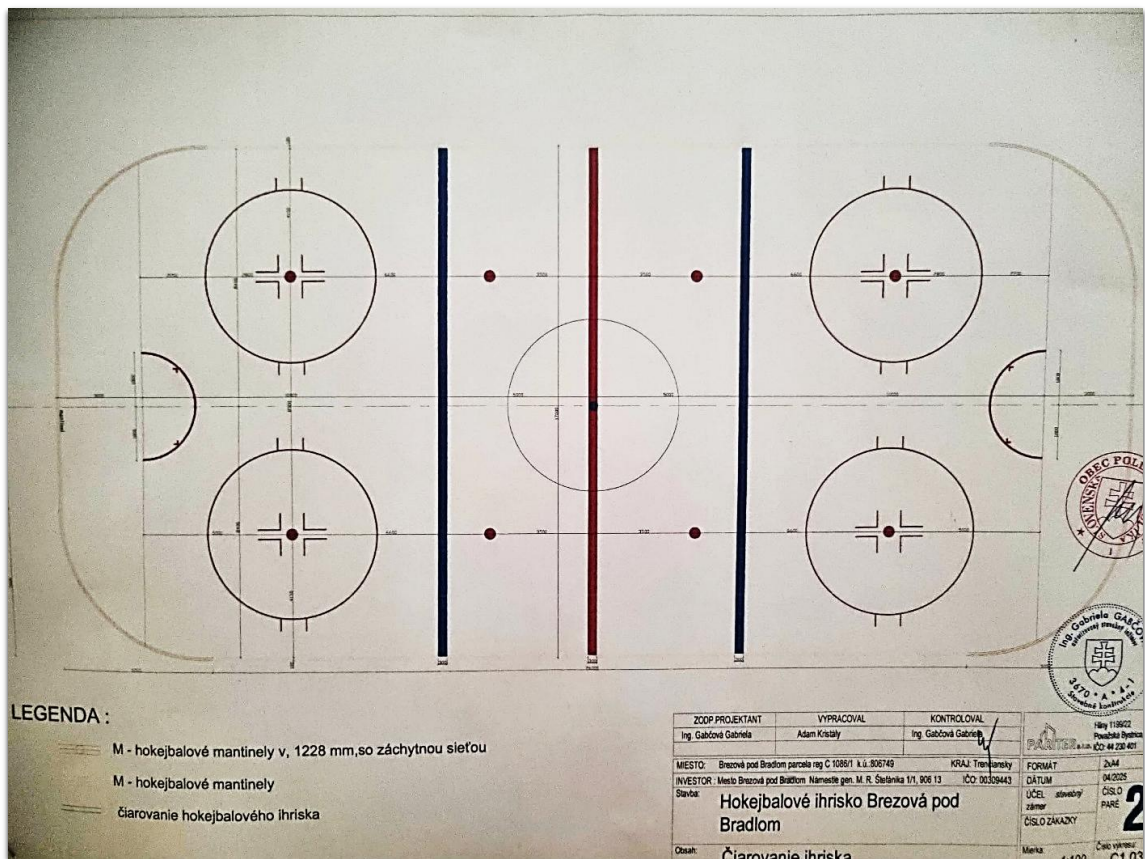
LEGENDA :

M - hokejbalové mantinely v, 1228 mm,so záchytnou sieťou

M - hokejbalové mantinely

čiarovanie hokejbalového ihriska

| ZODP.PROJEKTANT | VYPRACOVAL | KONTROLOVAL |
|---|---|---|
| Ing. Gabčová Gabriela | Adam Kristály | Ing. Gabčová Gabriela |

MIESTO: Brezová pod Bradlom parcela reg C 1086/1 k.ú.:806749 KRAJ: Trenčiansky

INVESTOR : Mesto Brezová pod Bradlom Námestie gen. M. R. Štefánika 1/1, 906 13 IČO: 00309443

Stavba: Hokejbalové ihrisko Brezová pod Bradlom

Obsah: Čiarovanie ihriska

PARTER s.r.o. Hany 1139/22 Považská Bystrica IČO: 44 230 401

FORMÁT 2xA4

DÁTUM 04/2025

ÚČEL stavebný zámer

ČÍSLO PARÉ 2

ČÍSLO ZÁKAZKY

Mierka: 1:100

Číslo výkresu: C1.0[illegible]

OBEC POL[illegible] SLOVENSKÁ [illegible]

Ing. Gabriela GABČO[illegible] autorizovaný stavebný inžinier 3570 * A * 1 Stavebné konštrukcie